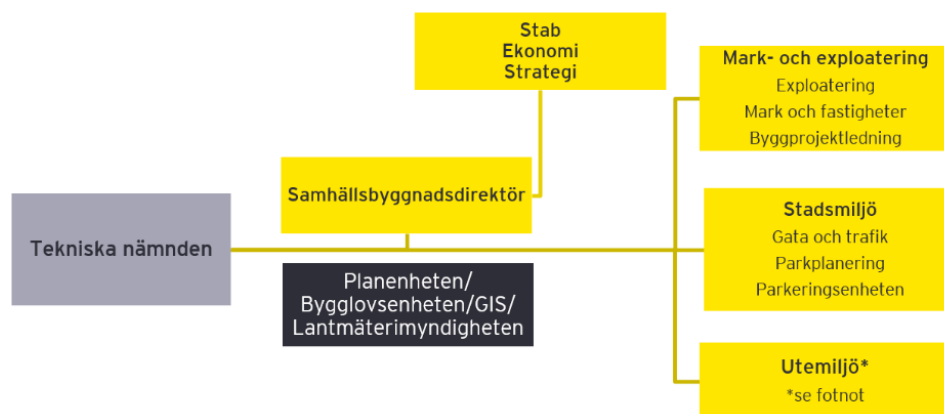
Stab
Ekonomi
Strategi

Mark- och exploatering
Exploatering
Mark och fastigheter
Byggprojektledning

Samhällsbyggnadsdirektör

Tekniska nämnden

Planenheten/
Bygglovsenheten/GIS/
Lantmäterimyndigheten

Stadsmiljö
Gata och trafik
Parkplanering
Parkeringsenheten

Utemiljö*
*se fotnot